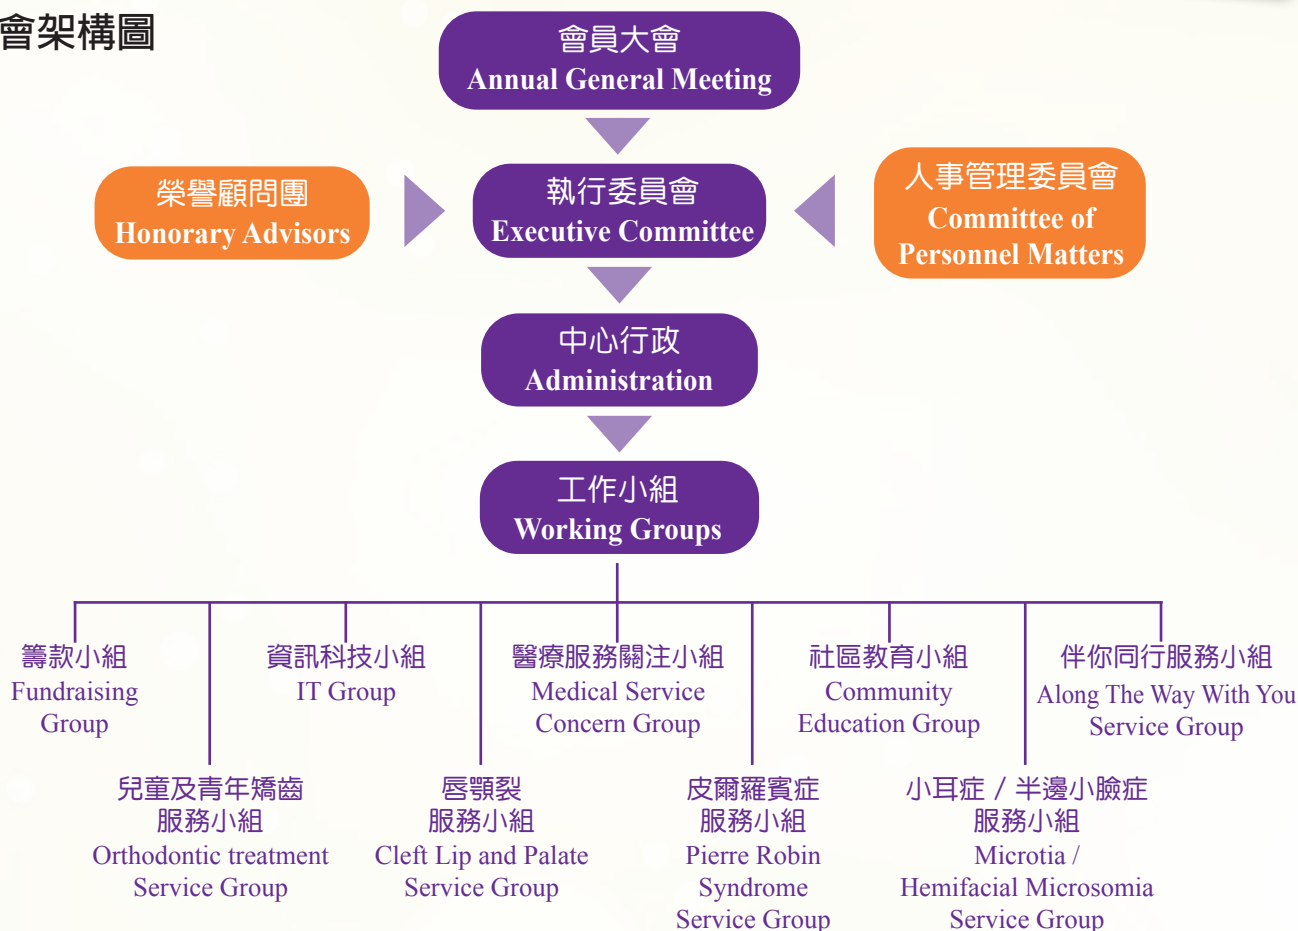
會架構圖

會員大會
Annual General Meeting

榮譽顧問團
Honorary Advisors

執行委員會
Executive Committee

人事管理委員會
Committee of Personnel Matters

中心行政
Administration

工作小組
Working Groups

籌款小組
Fundraising Group

資訊科技小組
IT Group

醫療服務關注小組
Medical Service Concern Group

社區教育小組
Community Education Group

伴你同行服務小組
Along The Way With You Service Group

兒童及青年矯齒服務小組
Orthodontic treatment Service Group

唇顎裂服務小組
Cleft Lip and Palate Service Group

皮爾羅賓症服務小組
Pierre Robin Syndrome Service Group

小耳症 / 半邊小臉症服務小組
Microtia / Hemifacial Microsomia Service Group